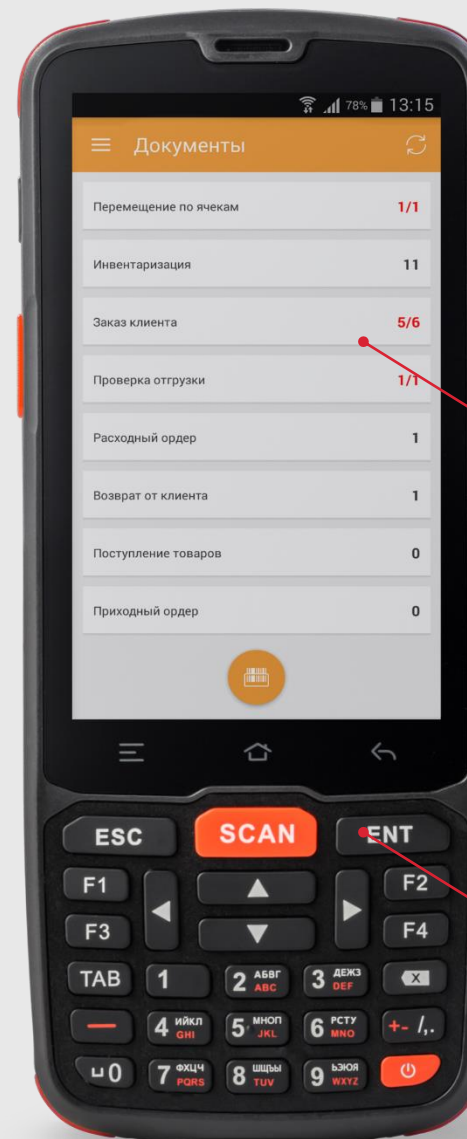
78% 13:15

Документы

Перемещение по ячекам 1/1

Инвентаризация 11

Заказ клиента 5/6

Проверка отгрузки 1/1

Расходный ордер 1

Возврат от клиента 1

Поступление товаров 0

Приходный ордер 0

ESC SCAN ENT

F1 F2

F3 F4

TAB 1 2 АБВГ ABC 3 ДЕЖЗ DEF

— 4 ИЙКЛ GHI 5 МНОП JKL 6 РСТУ MNO +- /,.

␣0 7 ФХЦЧ PQRS 8 ШЩЫ TUV 9 ЬЭЮЯ WXYZ